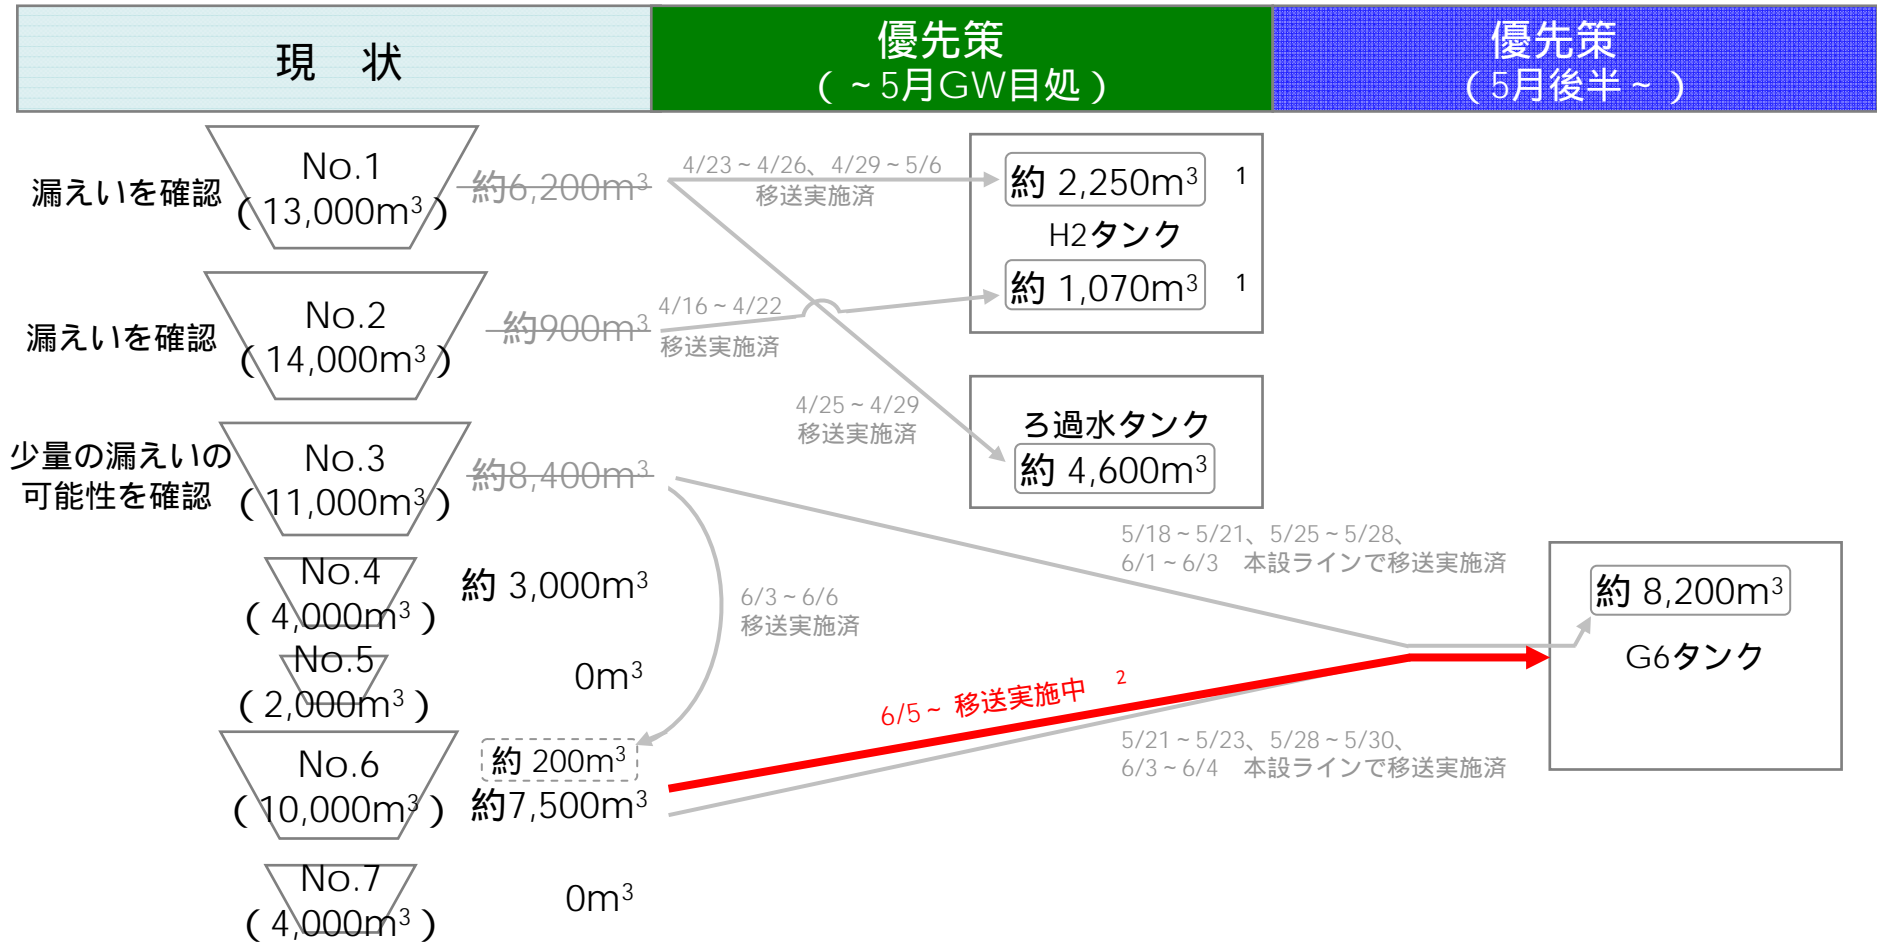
| 現　状 | 優先策（～5月GW目処） | 優先策（5月後半～） |
|---|---|---|

漏えいを確認
No.1
（13,000m$^3$）
約6,200m$^3$

4/23～4/26、4/29～5/6
移送実施済

約 2,250m$^3$ 1
H2タンク
約 1,070m$^3$ 1

漏えいを確認
No.2
（14,000m$^3$）
約900m$^3$

4/16～4/22
移送実施済

4/25～4/29
移送実施済

ろ過水タンク
約 4,600m$^3$

少量の漏えいの可能性を確認
No.3
（11,000m$^3$）
約8,400m$^3$

5/18～5/21、5/25～5/28、
6/1～6/3　本設ラインで移送実施済

約 8,200m$^3$
G6タンク

No.4
（4,000m$^3$）
約 3,000m$^3$

6/3～6/6
移送実施済

No.5
（2,000m$^3$）
0m$^3$

6/5～ 移送実施中 2

No.6
（10,000m$^3$）
約 200m$^3$
約7,500m$^3$

5/21～5/23、5/28～5/30、
6/3～6/4　本設ラインで移送実施済

No.7
（4,000m$^3$）
0m$^3$